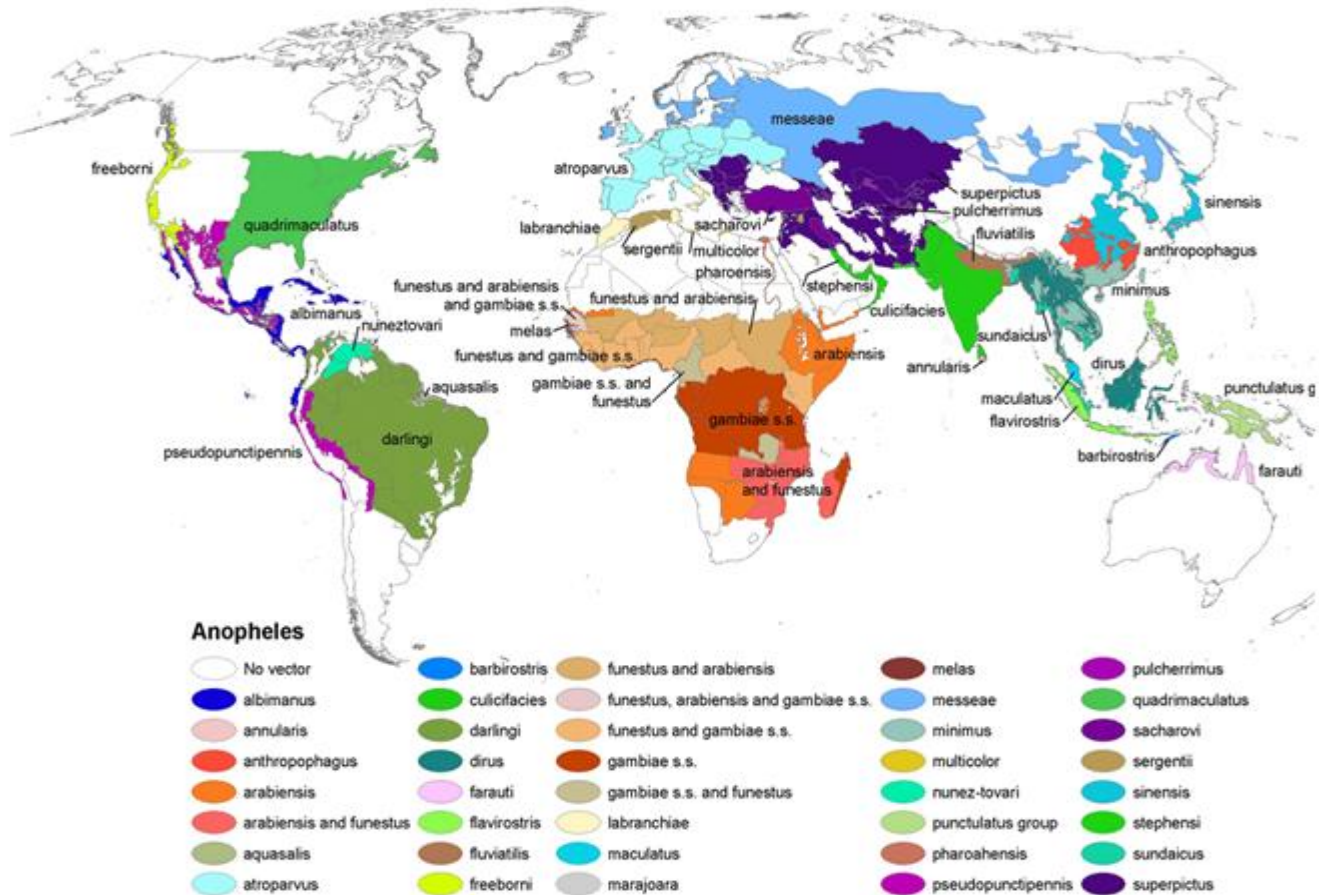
messeae
freeborni
atroparvus
superpictus
pulcherrimus
sinensis
quadrimaculatus
labranchiae
sacharovi
sergentii
multicolor
fluviatilis
anthropophagus
pharoensis
funestus and arabiensis and gambiae s.s.
stephensi
minimus
funestus and arabiensis
albimanus
nuneztovari
culicifacies
melas
sundaicus
funestus and gambiae s.s.
arabiensis
annularis
aquasalis
dirus
gambiae s.s. and funestus
maculatus
punctulatus g
flavirostris
gambiae s.s.
darlingi
pseudopunctipennis
barbirostris
farauti
arabiensis and funestus

Anopheles

| | | | | |
|---|---|---|---|---|
| No vector | barbirostris | funestus and arabiensis | melas | pulcherrimus |
| albimanus | culicifacies | funestus, arabiensis and gambiae s.s. | messeae | quadrimaculatus |
| annularis | darlingi | funestus and gambiae s.s. | minimus | sacharovi |
| anthropophagus | dirus | gambiae s.s. | multicolor | sergentii |
| arabiensis | farauti | gambiae s.s. and funestus | nunez-tovari | sinensis |
| arabiensis and funestus | flavirostris | labranchiae | punctulatus group | stephensi |
| aquasalis | fluviatilis | maculatus | pharoahensis | sundaicus |
| atroparvus | freeborni | marajoara | pseudopunctipennis | superpictus |